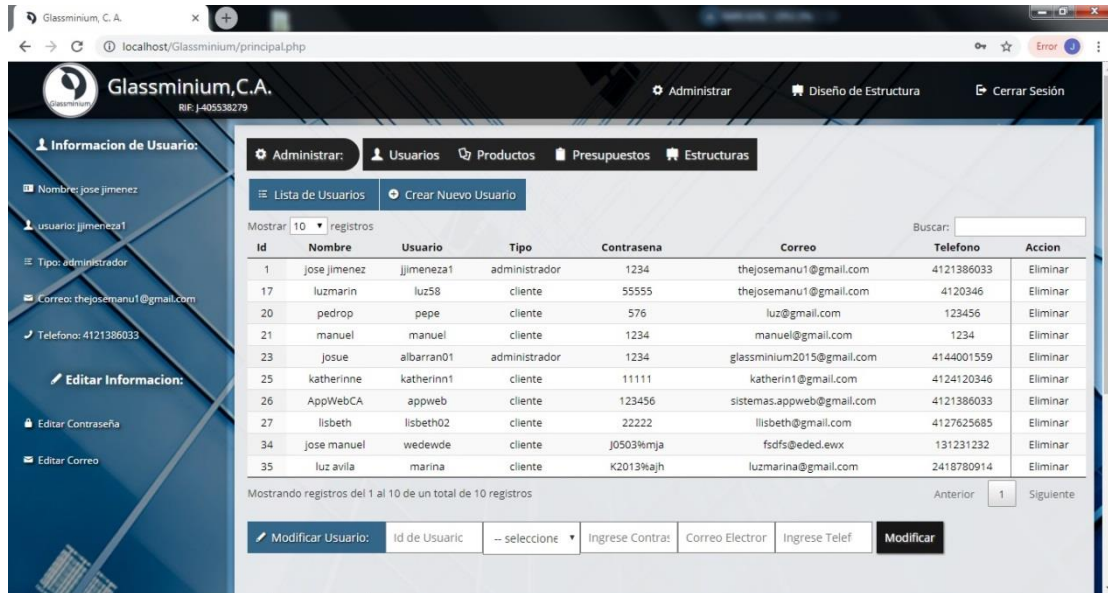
Glassminium, C. A.

localhost/Glassminium/principal.php

Error J

Glassminium,C.A.
RIF: J-405538279

Administrar   Diseño de Estructura   Cerrar Sesión

Informacion de Usuario:

Nombre: jose jimenez

usuario: jjimeneza1

Tipo: administrador

Correo: thejosemanu1@gmail.com

Telefono: 4121386033

Editar Informacion:

Editar Contraseña

Editar Correo

Administrar:   Usuarios   Productos   Presupuestos   Estructuras

Lista de Usuarios   Crear Nuevo Usuario

Mostrar 10 registros

Buscar:

| Id | Nombre | Usuario | Tipo | Contrasena | Correo | Telefono | Accion |
|---|---|---|---|---|---|---|---|
| 1 | jose jimenez | jjimeneza1 | administrador | 1234 | thejosemanu1@gmail.com | 4121386033 | Eliminar |
| 17 | luzmarin | luz58 | cliente | 55555 | thejosemanu1@gmail.com | 4120346 | Eliminar |
| 20 | pedrop | pepe | cliente | 576 | luz@gmail.com | 123456 | Eliminar |
| 21 | manuel | manuel | cliente | 1234 | manuel@gmail.com | 1234 | Eliminar |
| 23 | josue | albarran01 | administrador | 1234 | glassminium2015@gmail.com | 4144001559 | Eliminar |
| 25 | katherinne | katherinn1 | cliente | 11111 | katherin1@gmail.com | 4124120346 | Eliminar |
| 26 | AppWebCA | appweb | cliente | 123456 | sistemas.appweb@gmail.com | 4121386033 | Eliminar |
| 27 | lisbeth | lisbeth02 | cliente | 22222 | llisbeth@gmail.com | 4127625685 | Eliminar |
| 34 | jose manuel | wedewde | cliente | J0503%mja | fsdfs@eded.ewx | 131231232 | Eliminar |
| 35 | luz avila | marina | cliente | K2013%ajh | luzmarina@gmail.com | 2418780914 | Eliminar |

Mostrando registros del 1 al 10 de un total de 10 registros

Anterior 1 Siguiente

Modificar Usuario:   Id de Usuaric   -- seleccione   Ingrese Contras   Correo Electror   Ingrese Telef   Modificar